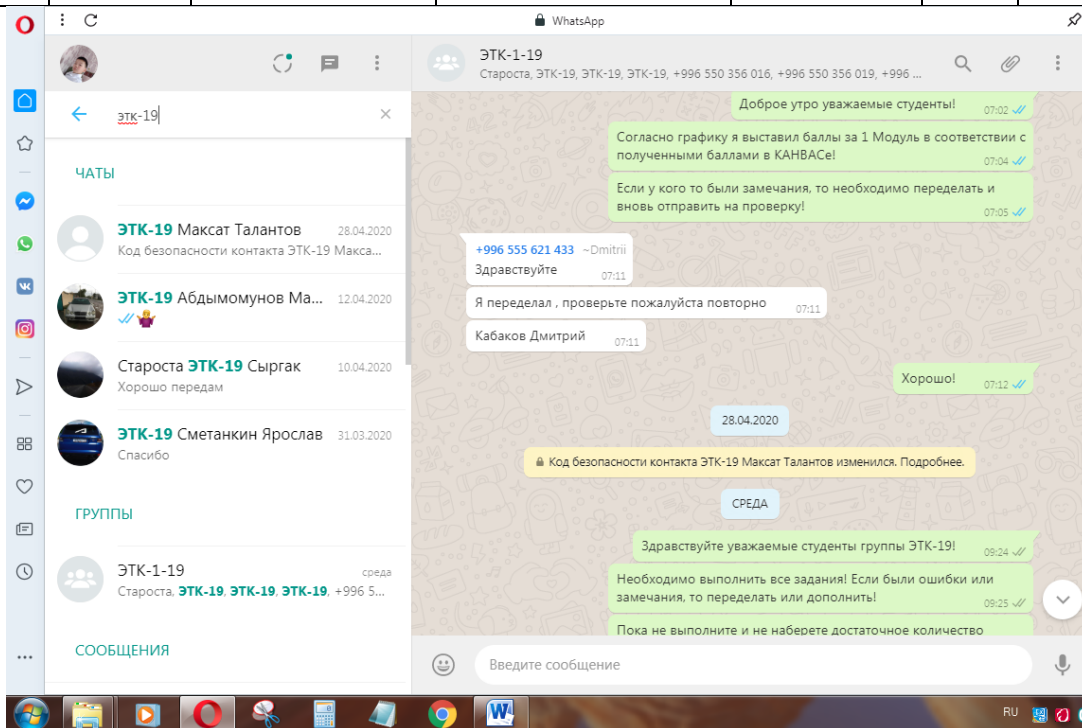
WhatsApp

этк-19

ЧАТЫ

ЭТК-19 Максат Талантов 28.04.2020
Код безопасности контакта ЭТК-19 Макса...

ЭТК-19 Абдымомунов Ма... 12.04.2020

Староста ЭТК-19 Сыргак 10.04.2020
Хорошо передам

ЭТК-19 Сметанкин Ярослав 31.03.2020
Спасибо

ГРУППЫ

ЭТК-1-19 среда
Староста, ЭТК-19, ЭТК-19, ЭТК-19, +996 5...

СООБЩЕНИЯ

ЭТК-1-19
Староста, ЭТК-19, ЭТК-19, ЭТК-19, +996 550 356 016, +996 550 356 019, +996 ...

Доброе утро уважаемые студенты! 07:02

Согласно графику я выставил баллы за 1 Модуль в соответствии с полученными баллами в КАНВАСе! 07:04

Если у кого то были замечания, то необходимо переделать и вновь отправить на проверку! 07:05

+996 555 621 433 ~Dmitrii
Здравствуйте 07:11

Я переделал , проверьте пожалуйста повторно 07:11

Кабаков Дмитрий 07:11

Хорошо! 07:12

28.04.2020

Код безопасности контакта ЭТК-19 Максат Талантов изменился. Подробнее.

СРЕДА

Здравствуйте уважаемые студенты группы ЭТК-19! 09:24

Необходимо выполнить все задания! Если были ошибки или замечания, то переделать или дополнить! 09:25

Пока не выполните и не наберете достаточное количество

Введите сообщение

RU